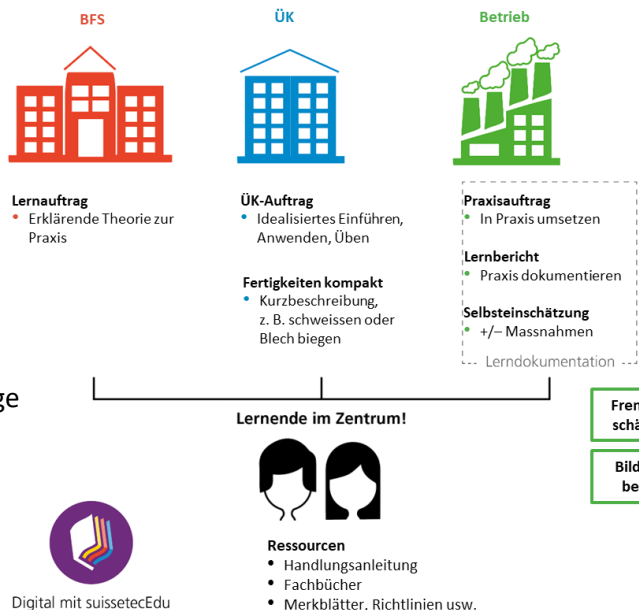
BFS

ÜK

Betrieb

Lernauftrag
• Erklärende Theorie zur Praxis

ÜK-Auftrag
• Idealisiertes Einführen, Anwenden, Üben

Fertigkeiten kompakt
• Kurzbeschreibung, z. B. schweissen oder Blech biegen

Praxisauftrag
• In Praxis umsetzen

Lernbericht
• Praxis dokumentieren

Selbsteinschätzung
• +/– Massnahmen

Lerndokumentation

ge

Lernende im Zentrum!

Frem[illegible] schä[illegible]

Bild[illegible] be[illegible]

Ressourcen
• Handlungsanleitung
• Fachbücher
• Merkblätter, Richtlinien usw.

Digital mit suissetecEdu